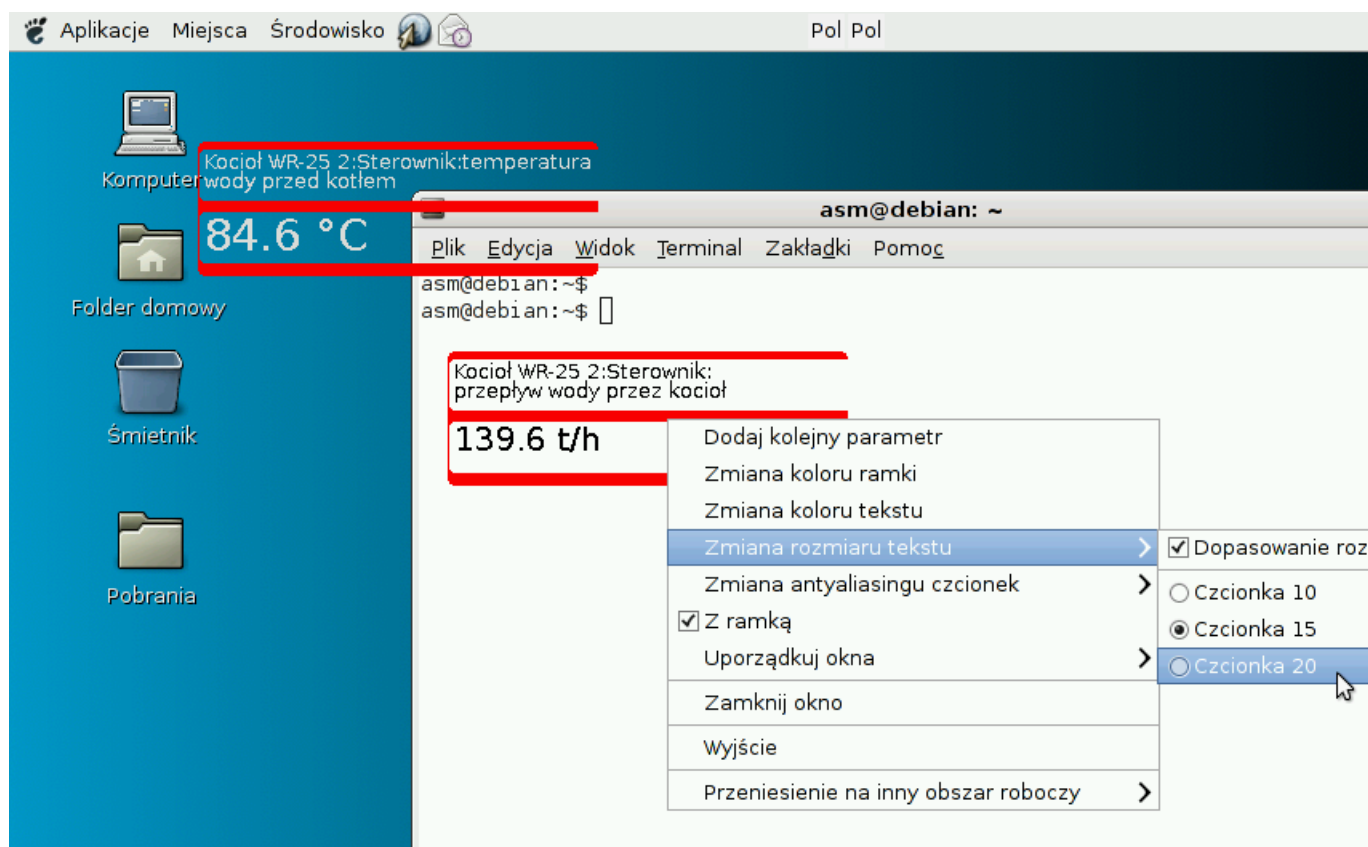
Aplikacje Miejsca Środowisko

Pol Pol

Komputer

Folder domowy

Śmietnik

Pobrania

Kocioł WR-25 2:Sterownik:temperatura wody przed kotłem

84.6 °C

asm@debian: ~

Plik Edycja Widok Terminal Zakładki Pomoc

asm@debian:~$
asm@debian:~$

Kocioł WR-25 2:Sterownik: przepływ wody przez kocioł

139.6 t/h

Dodaj kolejny parametr
Zmiana koloru ramki
Zmiana koloru tekstu
Zmiana rozmiaru tekstu
Zmiana antyaliasingu czcionek
Z ramką
Uporządkuj okna
Zamknij okno
Wyjście
Przeniesienie na inny obszar roboczy

Dopasowanie roz
Czcionka 10
Czcionka 15
Czcionka 20